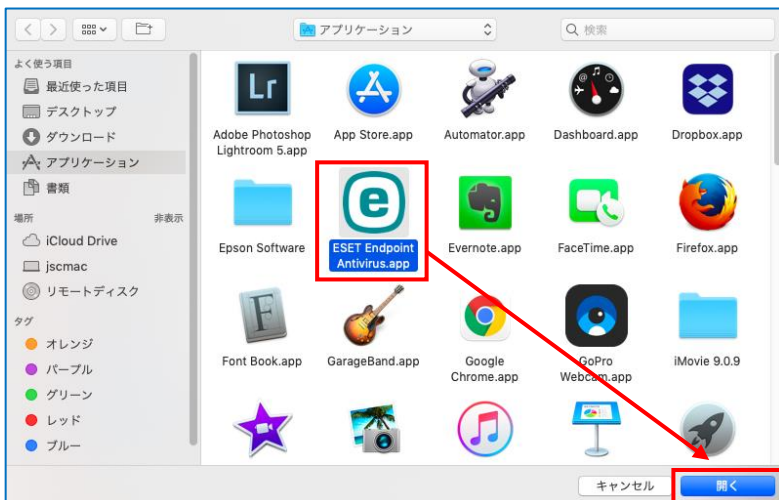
アプリケーション

検索

よく使う項目
最近使った項目
デスクトップ
ダウンロード
アプリケーション
書類

場所 非表示
iCloud Drive
jscmac
リモートディスク

タグ
オレンジ
パープル
グリーン
レッド
ブルー

Lr

Adobe Photoshop Lightroom 5.app

App Store.app

Automator.app

Dashboard.app

Dropbox.app

Epson Software

ESET Endpoint Antivirus.app

Evernote.app

FaceTime.app

Firefox.app

F

Font Book.app

GarageBand.app

Google Chrome.app

GoPro Webcam.app

iMovie 9.0.9

キャンセル

開く